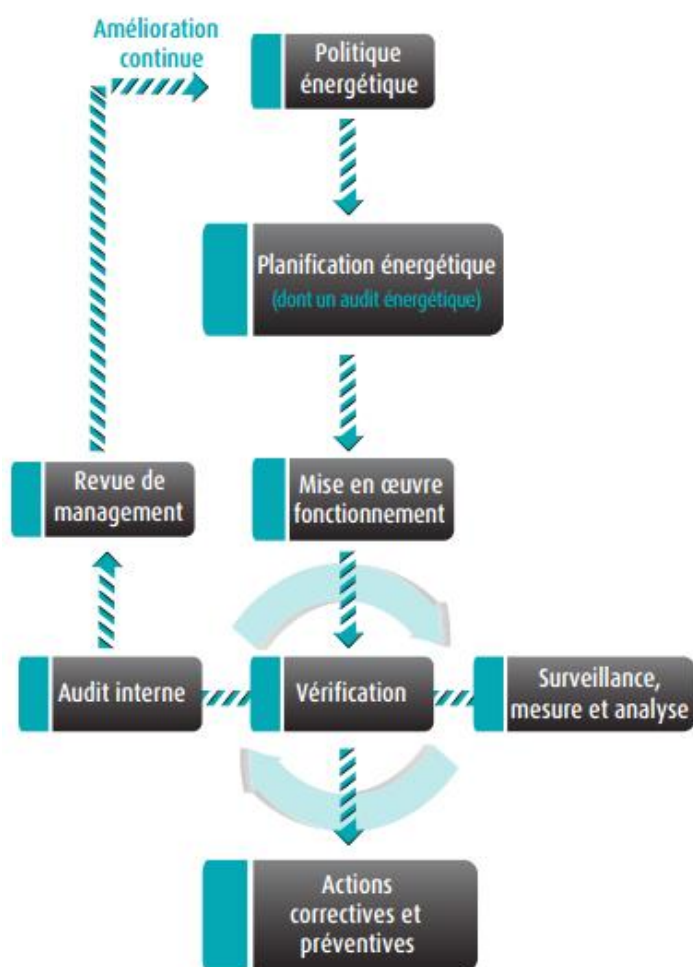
Amélioration continue

Politique énergétique

Planification énergétique
(dont un audit énergétique)

Revue de management

Mise en œuvre fonctionnement

Audit interne

Vérification

Surveillance, mesure et analyse

Actions correctives et préventives